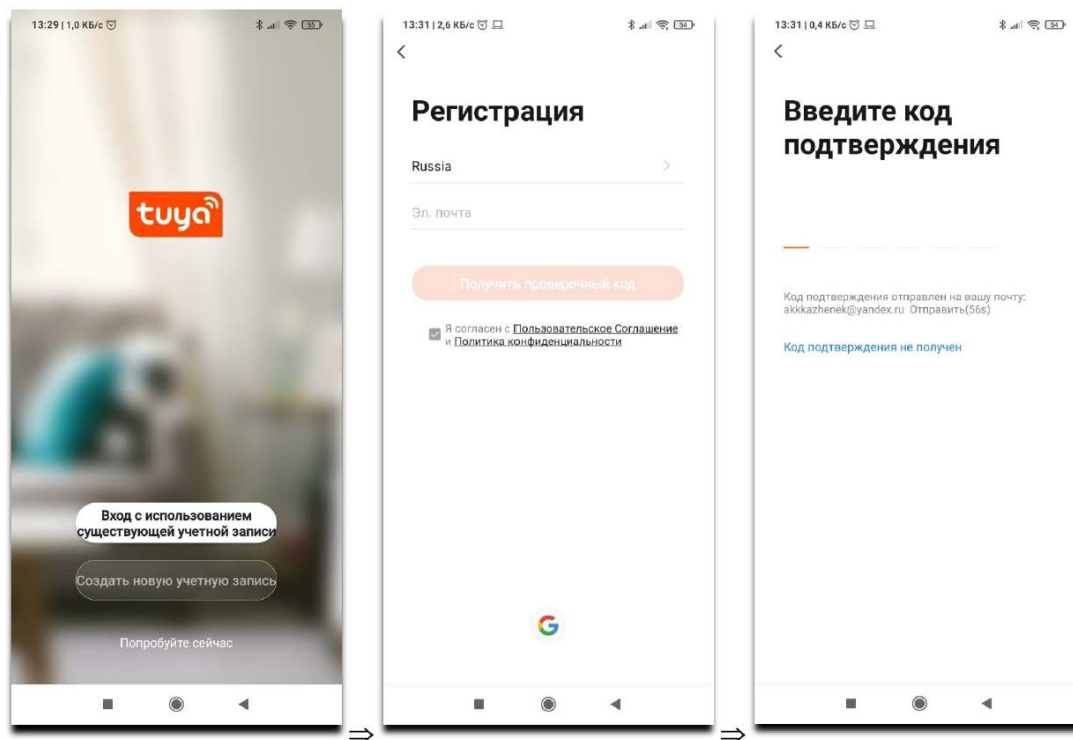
13:29 | 1,0 КБ/с 55

tuya

Вход с использованием существующей учетной записи

Создать новую учетную запись

Попробуйте сейчас

⇒

13:31 | 2,6 КБ/с 54

<

Регистрация

Russia >

Эл. почта

Получить проверочный код

Я согласен с Пользовательское Соглашение и Политика конфиденциальности

G

⇒

13:31 | 0,4 КБ/с 54

<

Введите код подтверждения

Код подтверждения отправлен на вашу почту: akkkazhenek@yandex.ru. Отправить(56s)

Код подтверждения не получен